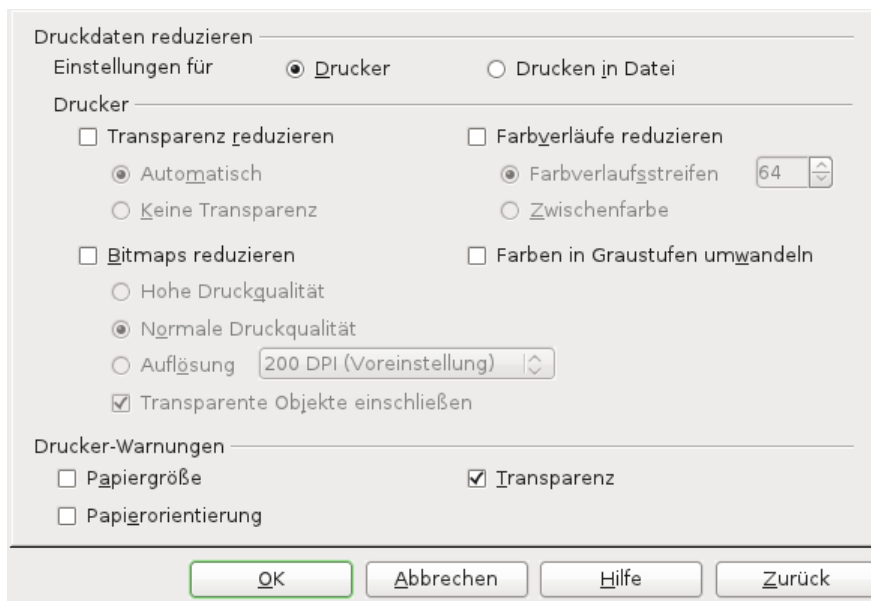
Druckdaten reduzieren

Einstellungen für ◉ Drucker ○ Drucken in Datei

Drucker

☐ Transparenz reduzieren
◉ Automatisch
○ Keine Transparenz

☐ Farbverläufe reduzieren
◉ Farbverlaufsstreifen 64
○ Zwischenfarbe

☐ Bitmaps reduzieren
○ Hohe Druckqualität
◉ Normale Druckqualität
○ Auflösung 200 DPI (Voreinstellung)
☑ Transparente Objekte einschließen

☐ Farben in Graustufen umwandeln

Drucker-Warnungen

☐ Papiergröße
☐ Papierorientierung
☑ Transparenz

OK | Abbrechen | Hilfe | Zurück